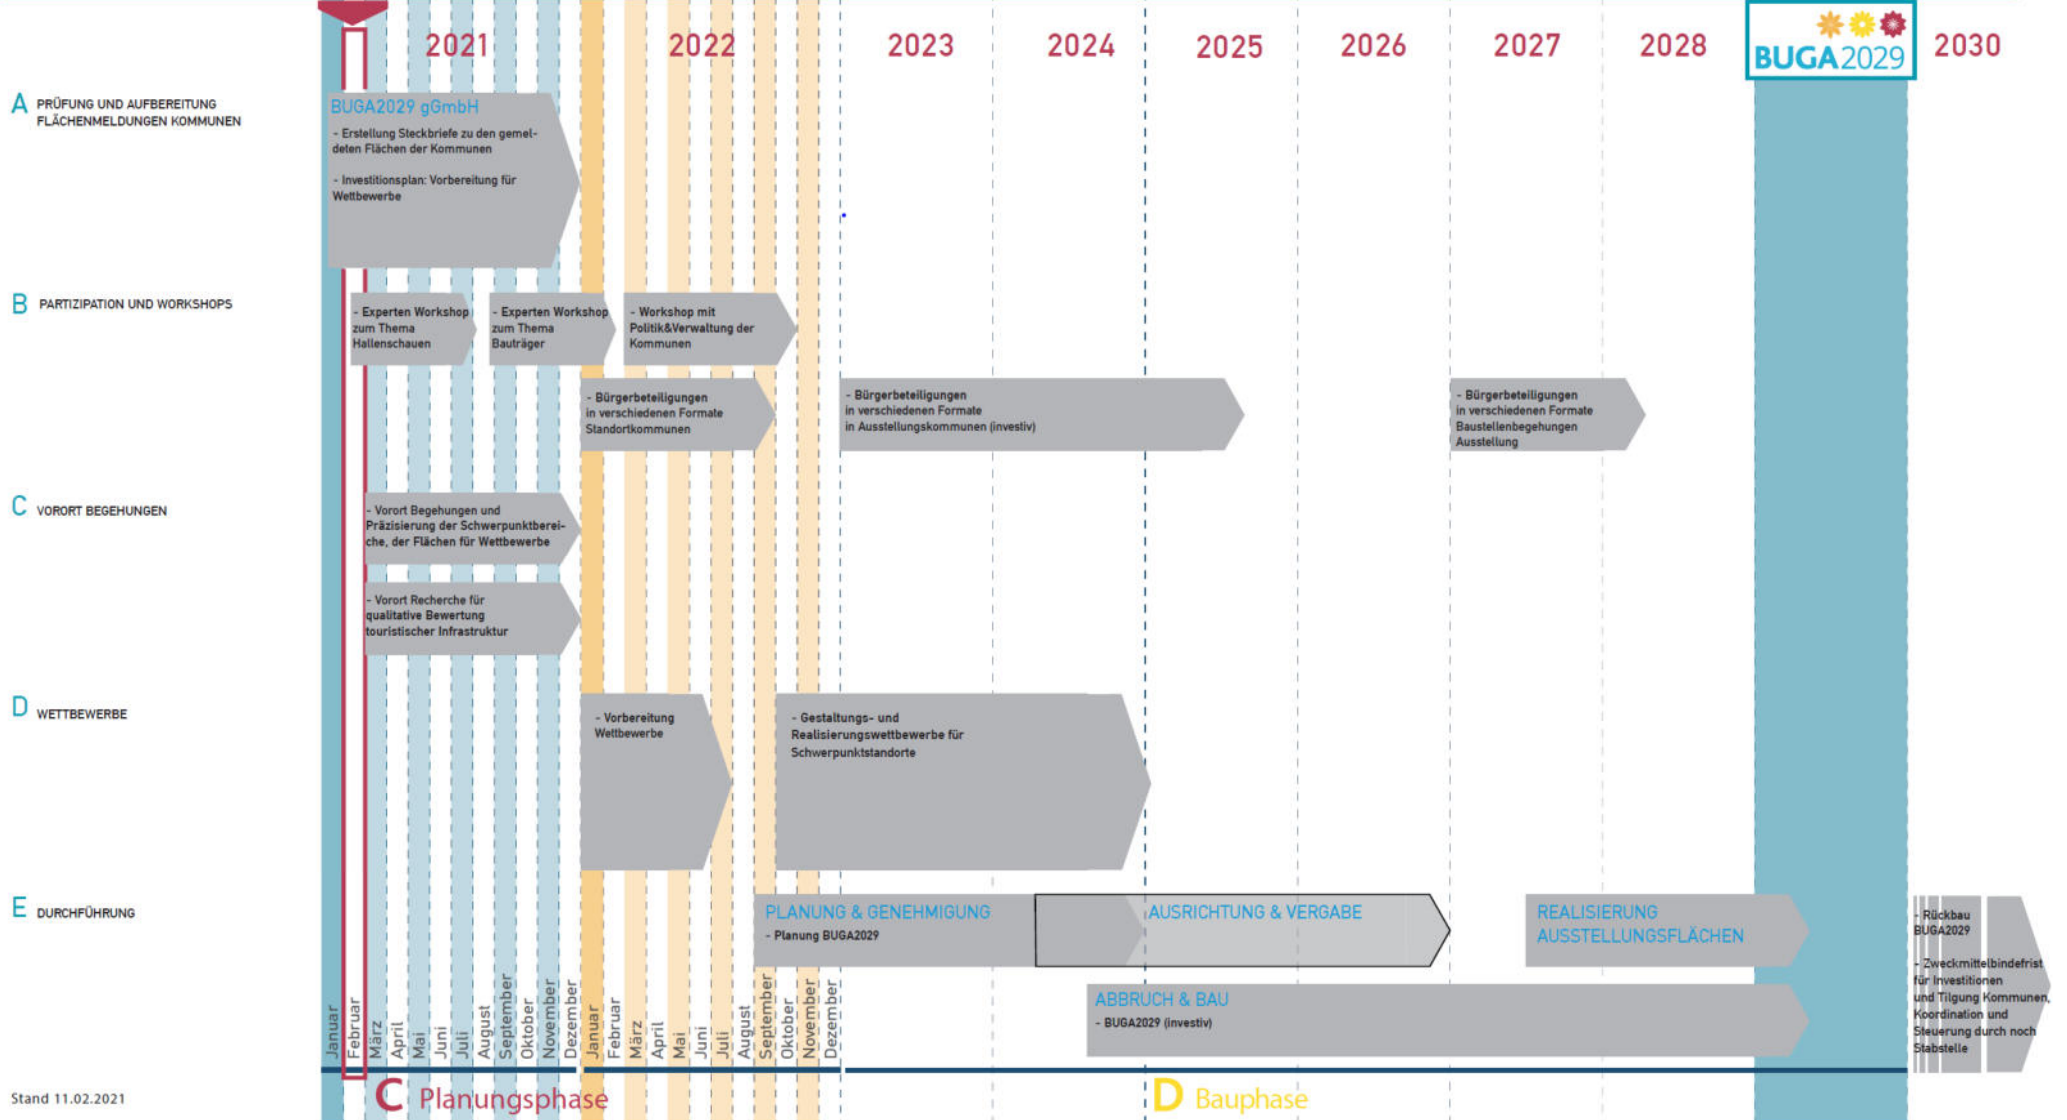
2021 2022 2023 2024 2025 2026 2027 2028 BUGA2029 2030

A PRÜFUNG UND AUFBEREITUNG FLÄCHENMELDUNGEN KOMMUNEN

BUGA2029 gGmbH
- Erstellung Steckbriefe zu den gemeldeten Flächen der Kommunen
- Investitionsplan: Vorbereitung für Wettbewerbe

B PARTIZIPATION UND WORKSHOPS

- Experten Workshop zum Thema Hallenschauen

- Experten Workshop zum Thema Bauträger

- Workshop mit Politik&Verwaltung der Kommunen

- Bürgerbeteiligungen in verschiedenen Formate Standortkommunen

- Bürgerbeteiligungen in verschiedenen Formate in Ausstellungskommunen (investiv)

- Bürgerbeteiligungen in verschiedenen Formate Baustellenbegehungen Ausstellung

C VORORT BEGEHUNGEN

- Vorort Begehungen und Präzisierung der Schwerpunktbereiche, der Flächen für Wettbewerbe

- Vorort Recherche für qualitative Bewertung touristischer Infrastruktur

D WETTBEWERBE

- Vorbereitung Wettbewerbe

- Gestaltungs- und Realisierungswettbewerbe für Schwerpunktstandorte

E DURCHFÜHRUNG

PLANUNG & GENEHMIGUNG
- Planung BUGA2029

AUSRICHTUNG & VERGABE

REALISIERUNG AUSSTELLUNGSFLÄCHEN

- Rückbau BUGA2029
- Zweckmittelbindefrist für Investitionen und Tilgung Kommunen, Koordination und Steuerung durch noch Stabstelle

ABBRUCH & BAU
- BUGA2029 (investiv)

Januar Februar März April Mai Juni Juli August September Oktober November Dezember Januar Februar März April Mai Juni Juli August September Oktober November Dezember

Stand 11.02.2021

C Planungsphase

D Bauphase